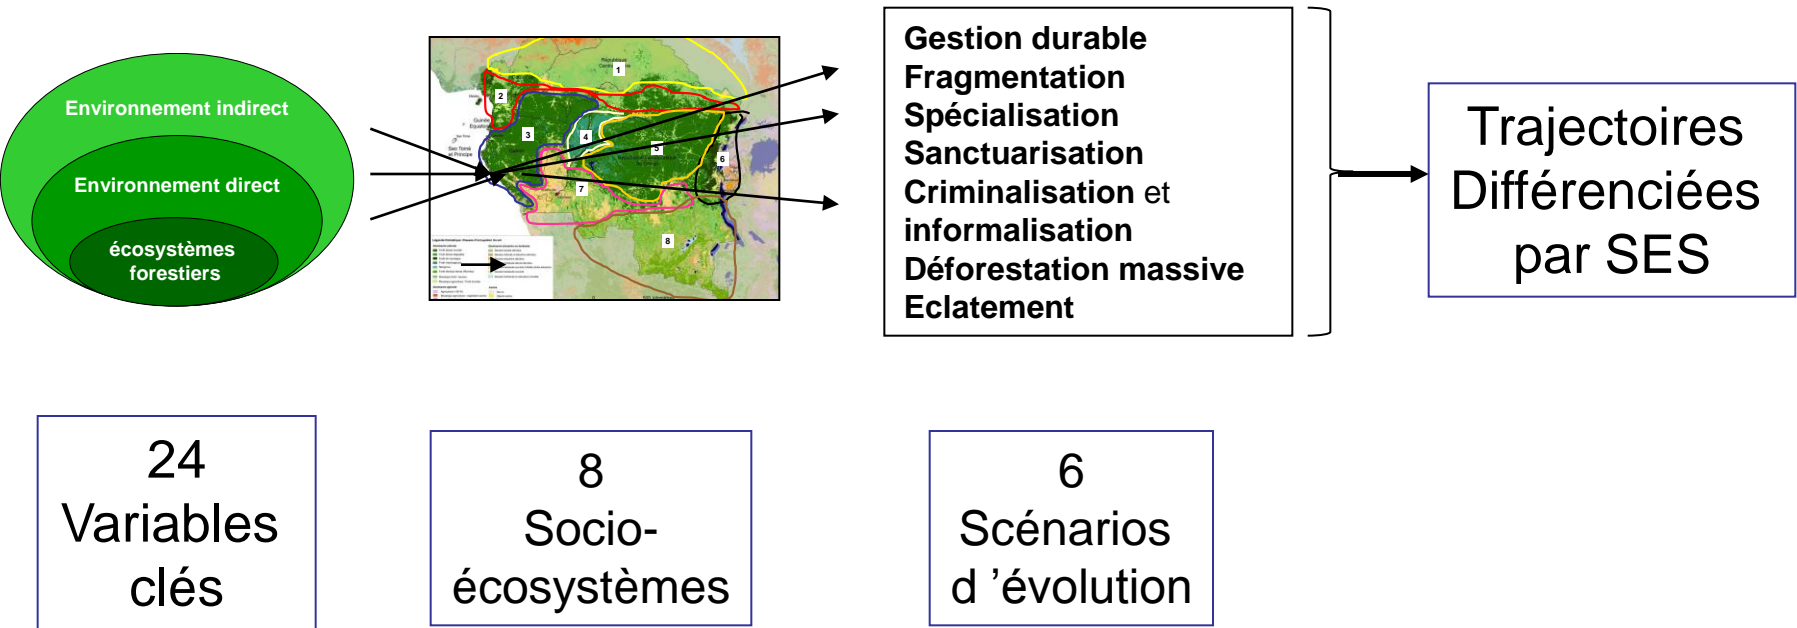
Environnement indirect

Environnement direct

écosystèmes forestiers

1
2
3
4
5
6
7
8

Gestion durable
Fragmentation
Spécialisation
Sanctuarisation
Criminalisation et informalisation
Déforestation massive
Eclatement

Trajectoires Différenciées par SES

24
Variables clés

8
Socio-écosystèmes

6
Scénarios d 'évolution